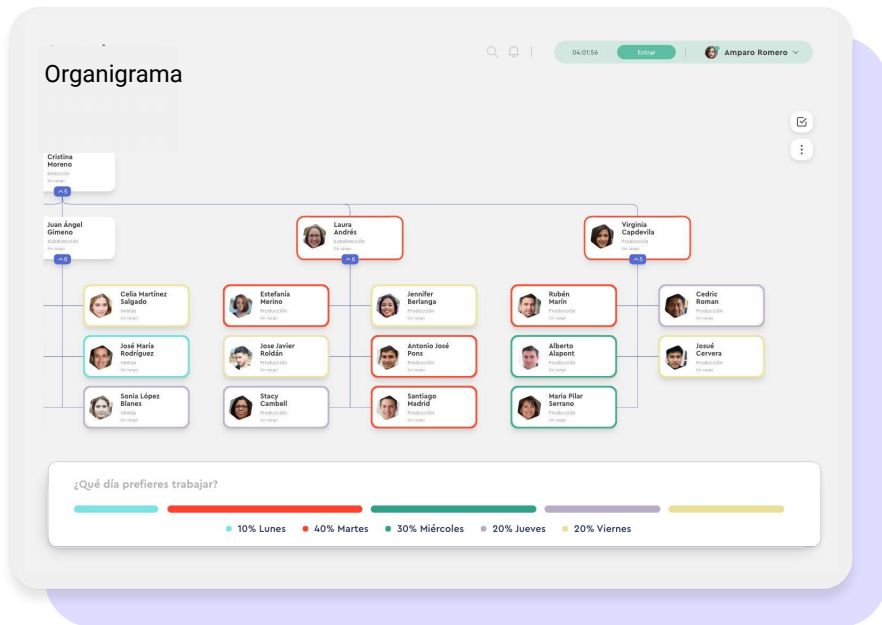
04:01:56 Entrar Amparo Romero

Organigrama

Cristina Moreno
Dirección
Sin cargo

Juan Ángel Gimeno
Subdirección
Sin cargo

Laura Andrés
Subdirección
Sin cargo

Virginia Capdevila
Producción
Sin cargo

Celia Martínez Salgado
Ventas
Sin cargo

José María Rodríguez
Ventas
Sin cargo

Sonia López Blanes
Ventas
Sin cargo

Estefanía Merino
Producción
Sin cargo

Jose Javier Roldán
Producción
Sin cargo

Stacy Cambell
Producción
Sin cargo

Jennifer Berlanga
Producción
Sin cargo

Antonio José Pons
Producción
Sin cargo

Santiago Madrid
Producción
Sin cargo

Rubén Marín
Producción
Sin cargo

Alberto Alapont
Producción
Sin cargo

Maria Pilar Serrano
Producción
Sin cargo

Cedric Roman
Producción
Sin cargo

Josué Cervera
Producción
Sin cargo

¿Qué día prefieres trabajar?

10% Lunes 40% Martes 30% Miércoles 20% Jueves 20% Viernes